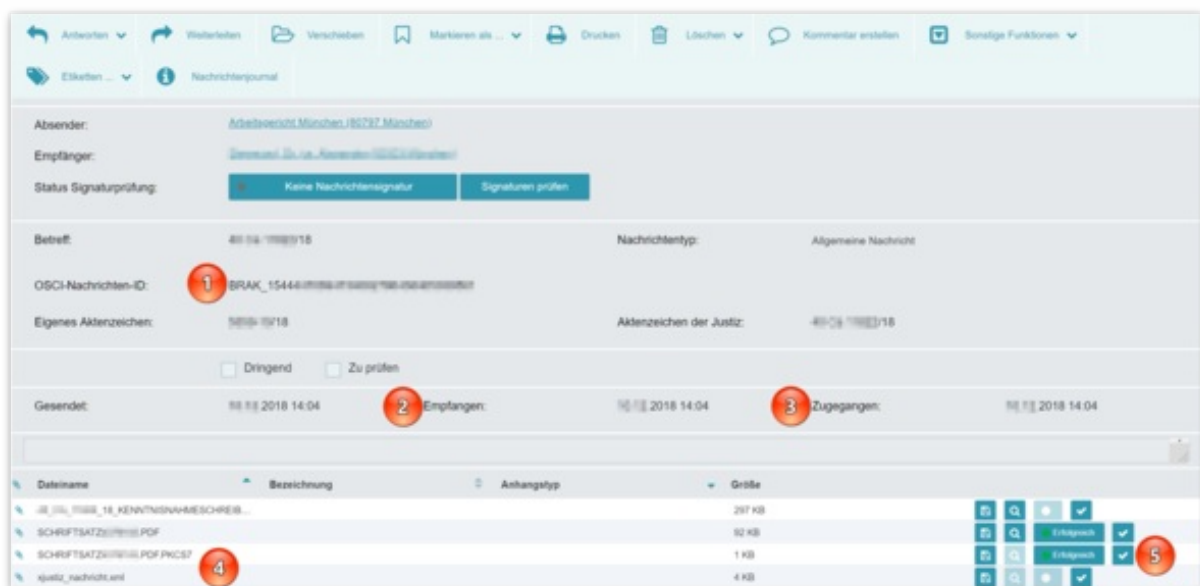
Antworten Weiterleiten Verschieben Markieren als ... Drucken Löschen Kommentar erstellen Sonstige Funktionen

Etiketten ... Nachrichtenjournal

Absender: Arbeitsgericht München (80797 München)

Empfänger: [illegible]

Status Signaturprüfung: Keine Nachrichtensignatur Signaturen prüfen

Betreff: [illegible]18

Nachrichtentyp: Allgemeine Nachricht

1 OSCI-Nachrichten-ID: BRAK_15444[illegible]

Eigenes Aktenzeichen: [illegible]18

Aktenzeichen der Justiz: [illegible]/18

Dringend Zu prüfen

Gesendet: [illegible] 2018 14:04

2 Empfangen: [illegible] 2018 14:04

3 Zugegangen: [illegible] 2018 14:04

| Dateiname | Bezeichnung | Anhangstyp | Größe | |
|---|---|---|---|---|
| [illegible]_18_KENNTNISNAHMESCHREIB... | | | 297 KB | |
| SCHRIFTSATZ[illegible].PDF | | | 92 KB | Erfolgreich |
| SCHRIFTSATZ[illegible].PDF.PKCS7 | | | 1 KB | Erfolgreich |
| xjustiz_nachricht.xml | | | 4 KB | |

4

5